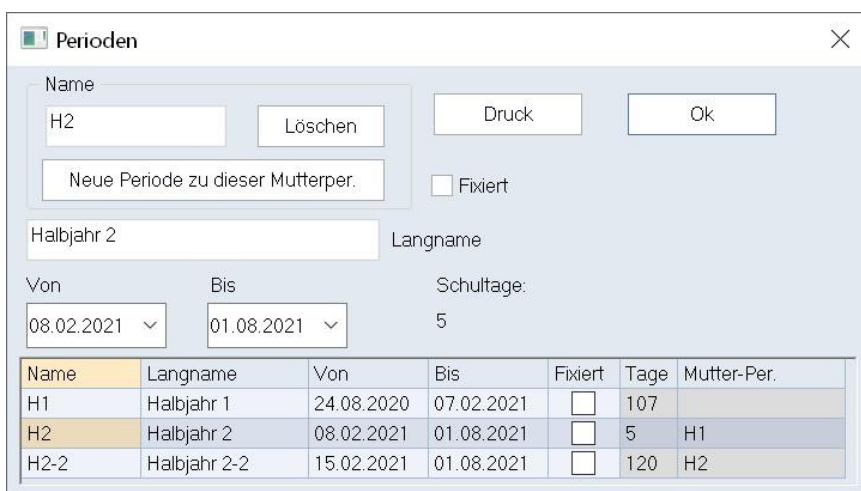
Perioden

Name

H2

Löschen

Neue Periode zu dieser Mutterper.

Druck

Ok

Fixiert

Halbjahr 2

Langname

Von

08.02.2021

Bis

01.08.2021

Schultage:

5

| Name | Langname | Von | Bis | Fixiert | Tage | Mutter-Per. |
|---|---|---|---|---|---|---|
| H1 | Halbjahr 1 | 24.08.2020 | 07.02.2021 | | 107 | |
| H2 | Halbjahr 2 | 08.02.2021 | 01.08.2021 | | 5 | H1 |
| H2-2 | Halbjahr 2-2 | 15.02.2021 | 01.08.2021 | | 120 | H2 |